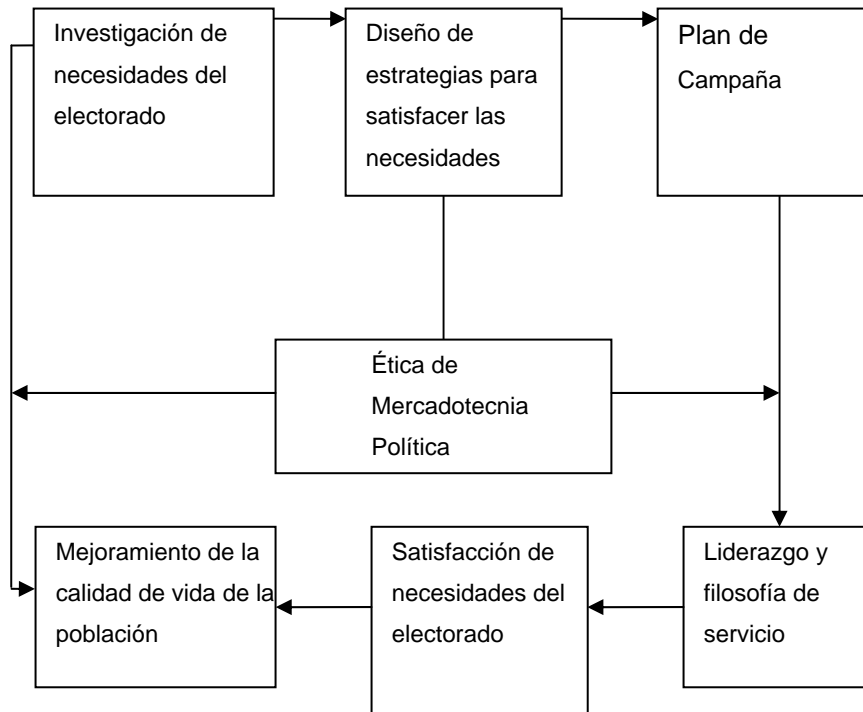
Investigación de necesidades del electorado

Diseño de estrategias para satisfacer las necesidades

Plan de Campaña

Ética de Mercadotecnia Política

Mejoramiento de la calidad de vida de la población

Satisfacción de necesidades del electorado

Liderazgo y filosofía de servicio